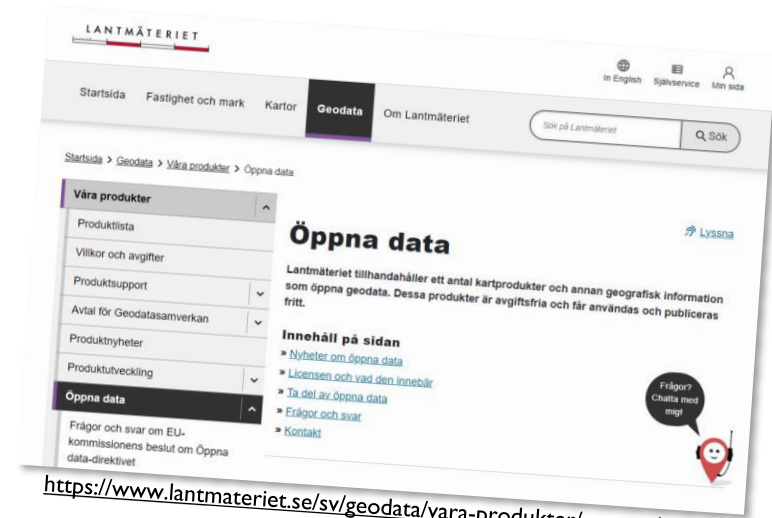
LANTMÄTERIET

In English Självservice Min sida

Startsida Fastighet och mark Kartor Geodata Om Lantmäteriet

Sök på Lantmäteriet Sök

Startsida > Geodata > Våra produkter > Öppna data

Våra produkter
Produktlista
Villkor och avgifter
Produktsupport
Avtal för Geodatasamverkan
Produktnyheter
Produktutveckling
Öppna data
Frågor och svar om EU-kommissionens beslut om Öppna data-direktivet

Öppna data

Lyssna

Lantmäteriet tillhandahåller ett antal kartprodukter och annan geografisk information som öppna geodata. Dessa produkter är avgiftsfria och får användas och publiceras fritt.

Innehåll på sidan
» Nyheter om öppna data
» Licensen och vad den innebär
» Ta del av öppna data
» Frågor och svar
» Kontakt

Frågor? Chatta med mig!

https://www.lantmateriet.se/sv/geodata/vara-produkter/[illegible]